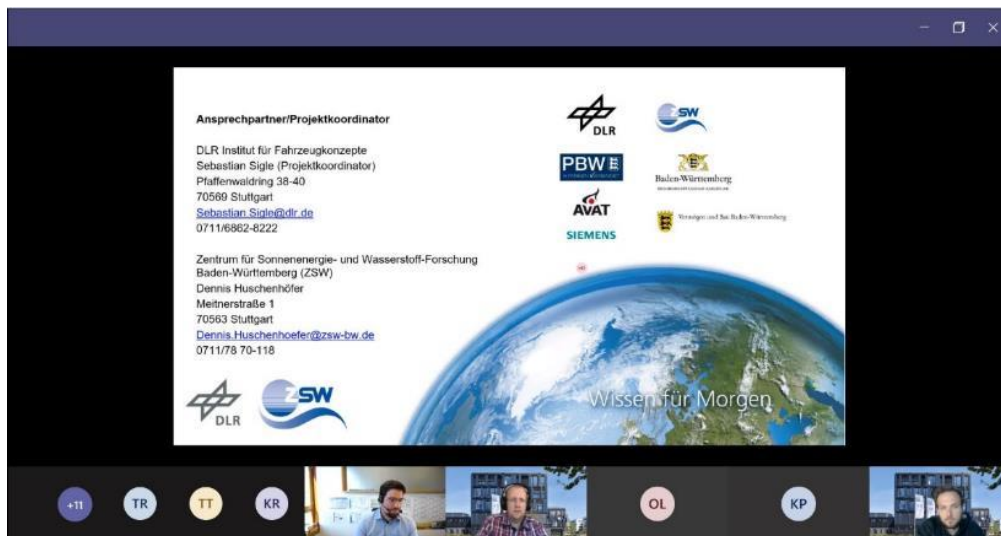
Ansprechpartner/Projektkoordinator

DLR Institut für Fahrzeugkonzepte
Sebastian Sigle (Projektkoordinator)
Pfaffenwaldring 38-40
70569 Stuttgart
Sebastian.Sigle@dlr.de
0711/6862-8222

Zentrum für Sonnenenergie- und Wasserstoff-Forschung Baden-Württemberg (ZSW)
Dennis Huschenhöfer
Meitnerstraße 1
70563 Stuttgart
Dennis.Huschenhoefer@zsw-bw.de
0711/78 70-118

DLR

ZSW

PBW

Baden-Württemberg

AVAT

SIEMENS

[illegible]

Wissen für Morgen

+11

TR

TT

KR

OL

KP